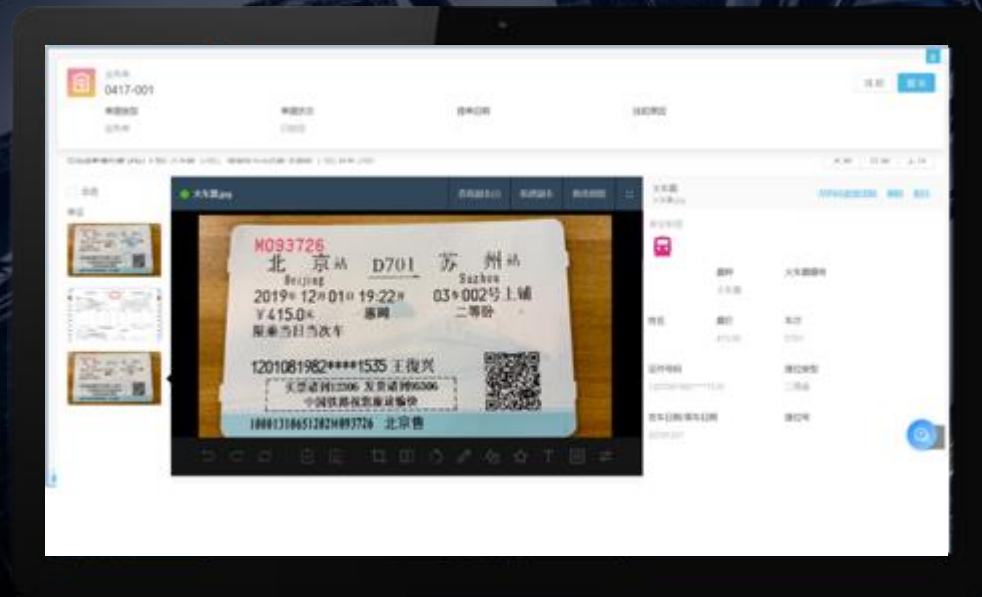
0417-001

M093726
北 京站 D701 苏 州站
Beijing Suzhou
2019年12月01日 19:22开 03车002号上铺
￥415.0元 卧 二等卧
限乘当日当次车
1201081982****1535 王俊兴
买票请到12306 发货请到95306
中国铁路祝您旅途愉快
10001310651202M093726 北京售